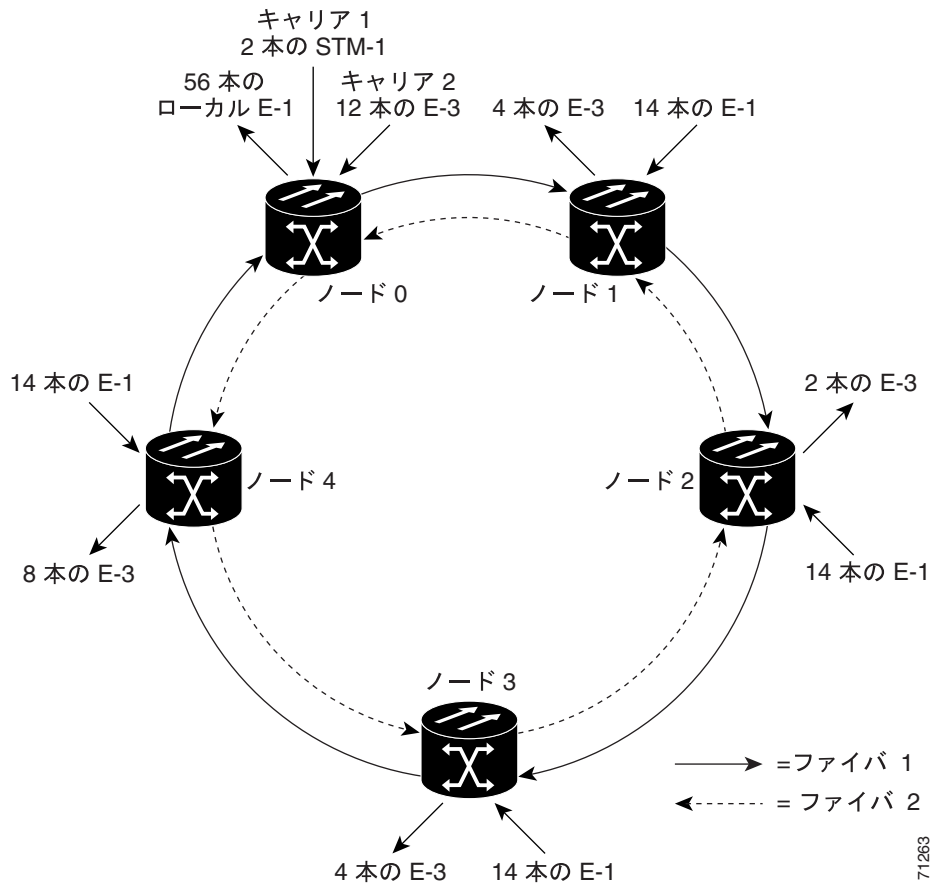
キャリア 1
2 本の STM-1

56 本の
ローカル E-1

キャリア 2
12 本の E-3

4 本の E-3

14 本の E-1

ノード 0

ノード 1

14 本の E-1

2 本の E-3

ノード 4

ノード 2

8 本の E-3

14 本の E-1

ノード 3

=ファイバ 1

= ファイバ 2

4 本の E-3

14 本の E-1

71263